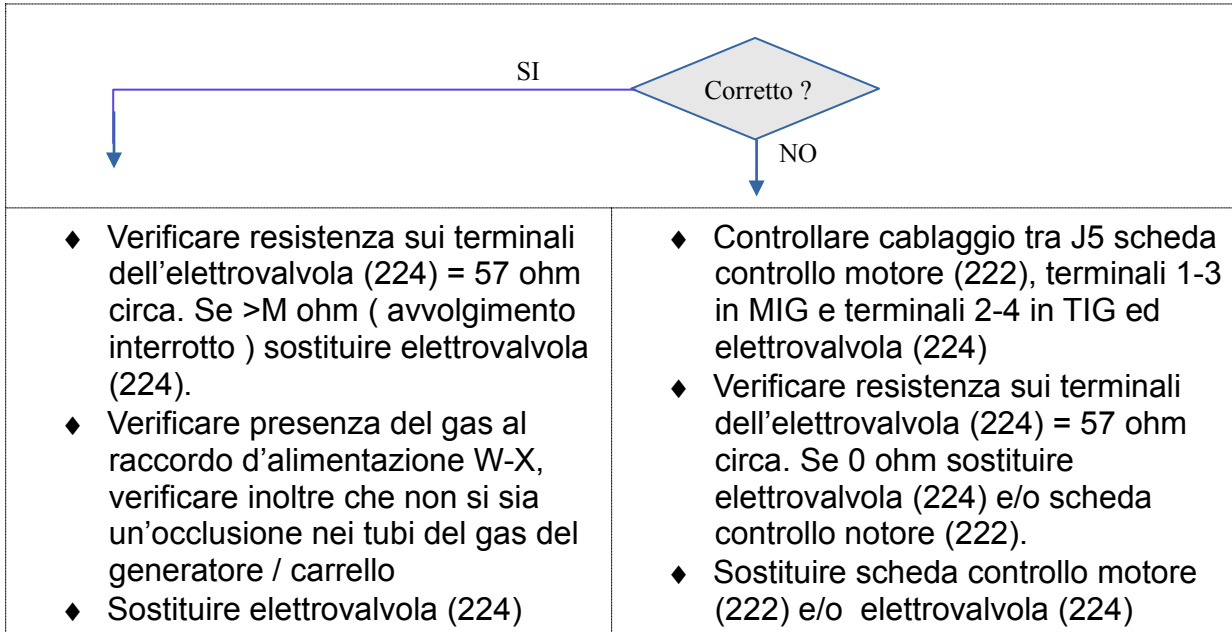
SI

Corretto ?

NO

- Verificare resistenza sui terminali dell’elettrovalvola (224) = 57 ohm circa. Se >M ohm ( avvolgimento interrotto ) sostituire elettrovalvola (224).
- Verificare presenza del gas al raccordo d’alimentazione W-X, verificare inoltre che non si sia un’occlusione nei tubi del gas del generatore / carrello
- Sostituire elettrovalvola (224)

- Controllare cablaggio tra J5 scheda controllo motore (222), terminali 1-3 in MIG e terminali 2-4 in TIG ed elettrovalvola (224)
- Verificare resistenza sui terminali dell’elettrovalvola (224) = 57 ohm circa. Se 0 ohm sostituire elettrovalvola (224) e/o scheda controllo notore (222).
- Sostituire scheda controllo motore (222) e/o elettrovalvola (224)